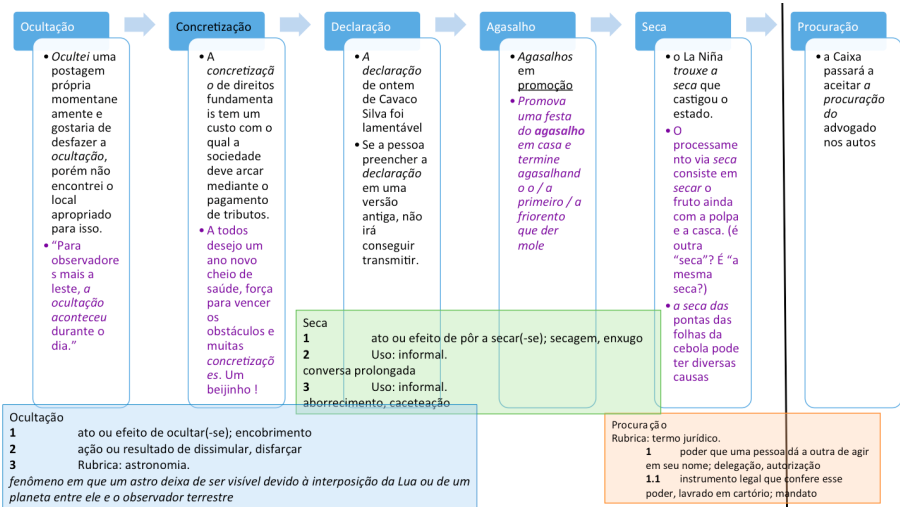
Ocultação

• *Ocultei* uma postagem própria momentaneamente e gostaria de desfazer a *ocultação*, porém não encontrei o local apropriado para isso.
• "Para observadores mais a leste, *a ocultação aconteceu* durante o dia."

Concretização

• A *concretização* de direitos fundamentais tem um custo com o qual a sociedade deve arcar mediante o pagamento de tributos.
• A todos desejo um ano novo cheio de saúde, força para vencer os obstáculos e muitas *concretizações*. Um beijinho !

Declaração

• *A declaração* de ontem de Cavaco Silva foi lamentável
• Se a pessoa preencher a *declaração* em uma versão antiga, não irá conseguir transmitir.

Agasalho

• *Agasalhos* em promoção
• *Promova uma festa do* ***agasalho*** *em casa e termine agasalhando o / a primeiro / a friorento que der mole*

Seca

• o La Niña *trouxe a seca* que castigou o estado.
• O processamento via *seca* consiste em *secar* o fruto ainda com a polpa e a casca. (é outra "seca"? É "a mesma seca?)
• *a seca das* pontas das folhas da cebola pode ter diversas causas

Procuração

• a Caixa passará a aceitar *a procuração do* advogado nos autos

Seca
**1** ato ou efeito de pôr a secar(-se); secagem, enxugo
**2** Uso: informal.
conversa prolongada
**3** Uso: informal.
aborrecimento, caceteação

Ocultação
**1** ato ou efeito de ocultar(-se); encobrimento
**2** ação ou resultado de dissimular, disfarçar
**3** Rubrica: astronomia.
*fenômeno em que um astro deixa de ser visível devido à interposição da Lua ou de um planeta entre ele e o observador terrestre*

Procuração
Rubrica: termo jurídico.
**1** poder que uma pessoa dá a outra de agir em seu nome; delegação, autorização
**1.1** instrumento legal que confere esse poder, lavrado em cartório; mandato